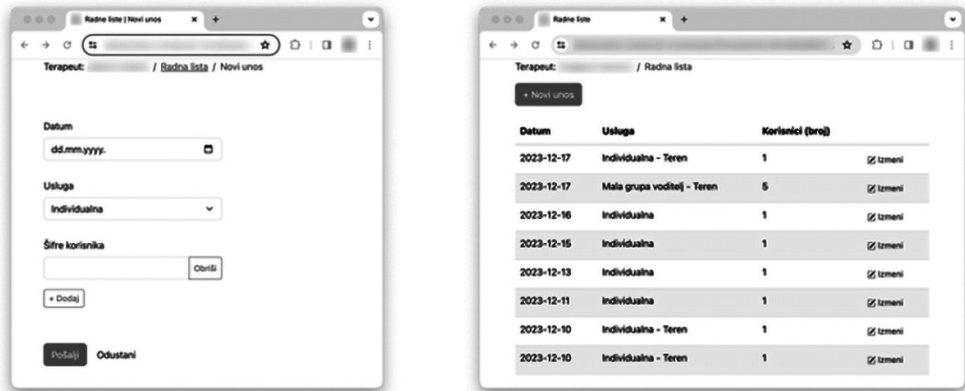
Radne liste | Novi unos

Terapeut: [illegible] / Radna lista / Novi unos

Datum

dd.mm.yyyy.

Usluga

Individualna

Šifre korisnika

Obriši

+ Dodaj

Pošalji Odustani

Radne liste

Terapeut: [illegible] / Radna lista

+ Novi unos

| Datum | Usluga | Korisnici (broj) | |
|---|---|---|---|
| 2023-12-17 | Individualna - Teren | 1 | Izmeni |
| 2023-12-17 | Mala grupa voditelj - Teren | 5 | Izmeni |
| 2023-12-16 | Individualna | 1 | Izmeni |
| 2023-12-15 | Individualna | 1 | Izmeni |
| 2023-12-13 | Individualna | 1 | Izmeni |
| 2023-12-11 | Individualna | 1 | Izmeni |
| 2023-12-10 | Individualna - Teren | 1 | Izmeni |
| 2023-12-10 | Individualna - Teren | 1 | Izmeni |